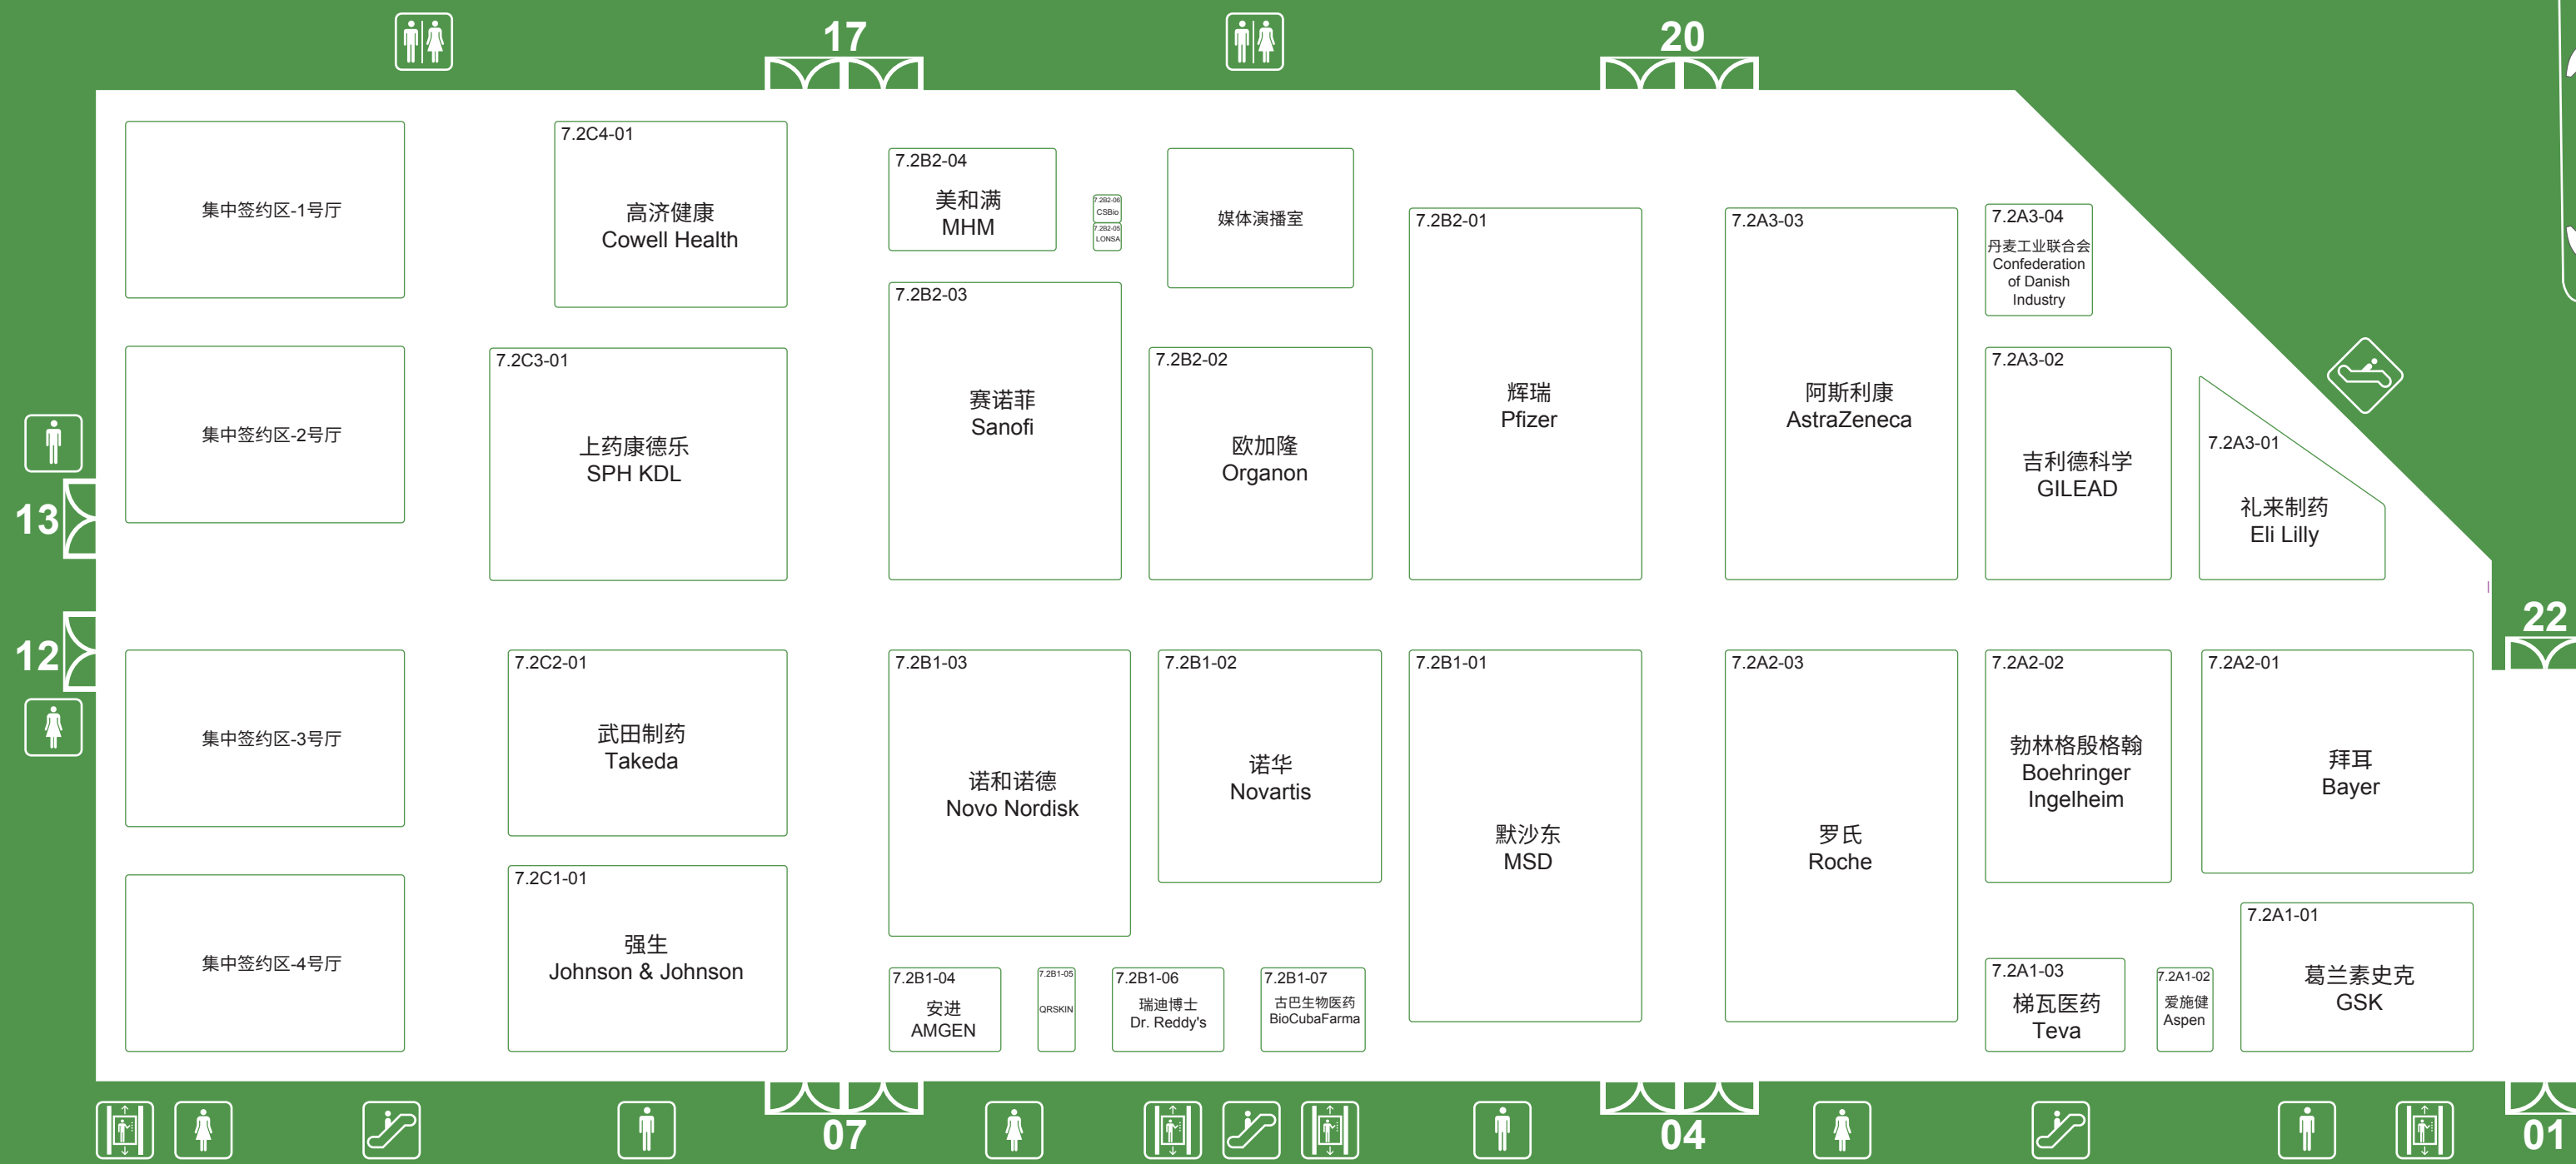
17

20

13

12

22

07

04

01

集中签约区-1号厅

7.2C4-01
高济健康
Cowell Health

7.2B2-04
美和满
MHM

7.2B2-06
CSBio

7.2B2-05
LONSA

媒体演播室

7.2B2-01
辉瑞
Pfizer

7.2A3-03
阿斯利康
AstraZeneca

7.2A3-04
丹麦工业联合会
Confederation of Danish Industry

集中签约区-2号厅

7.2C3-01
上药康德乐
SPH KDL

7.2B2-03
赛诺菲
Sanofi

7.2B2-02
欧加隆
Organon

7.2A3-02
吉利德科学
GILEAD

7.2A3-01
礼来制药
Eli Lilly

集中签约区-3号厅

7.2C2-01
武田制药
Takeda

7.2B1-03
诺和诺德
Novo Nordisk

7.2B1-02
诺华
Novartis

7.2B1-01
默沙东
MSD

7.2A2-03
罗氏
Roche

7.2A2-02
勃林格殷格翰
Boehringer Ingelheim

7.2A2-01
拜耳
Bayer

集中签约区-4号厅

7.2C1-01
强生
Johnson & Johnson

7.2B1-04
安进
AMGEN

7.2B1-05
QRSKIN

7.2B1-06
瑞迪博士
Dr. Reddy's

7.2B1-07
古巴生物医药
BioCubaFarma

7.2A1-03
梯瓦医药
Teva

7.2A1-02
爱施健
Aspen

7.2A1-01
葛兰素史克
GSK